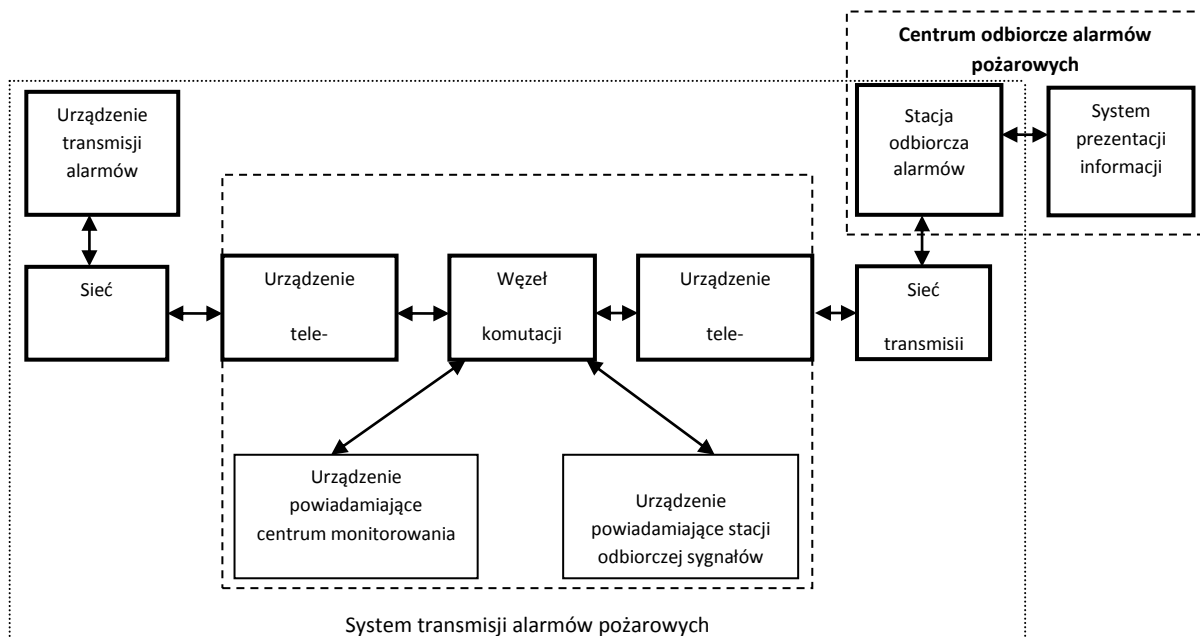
Centrum odbiorcze alarmów pożarowych

Urządzenie transmisji alarmów

Stacja odbiorcza alarmów

System prezentacji informacji

Sieć

Urządzenie tele-

Węzeł komutacji

Urządzenie tele-

Sieć transmisii

Urządzenie powiadamiające centrum monitorowania

Urządzenie powiadamiające stacji odbiorczej sygnałów

System transmisji alarmów pożarowych